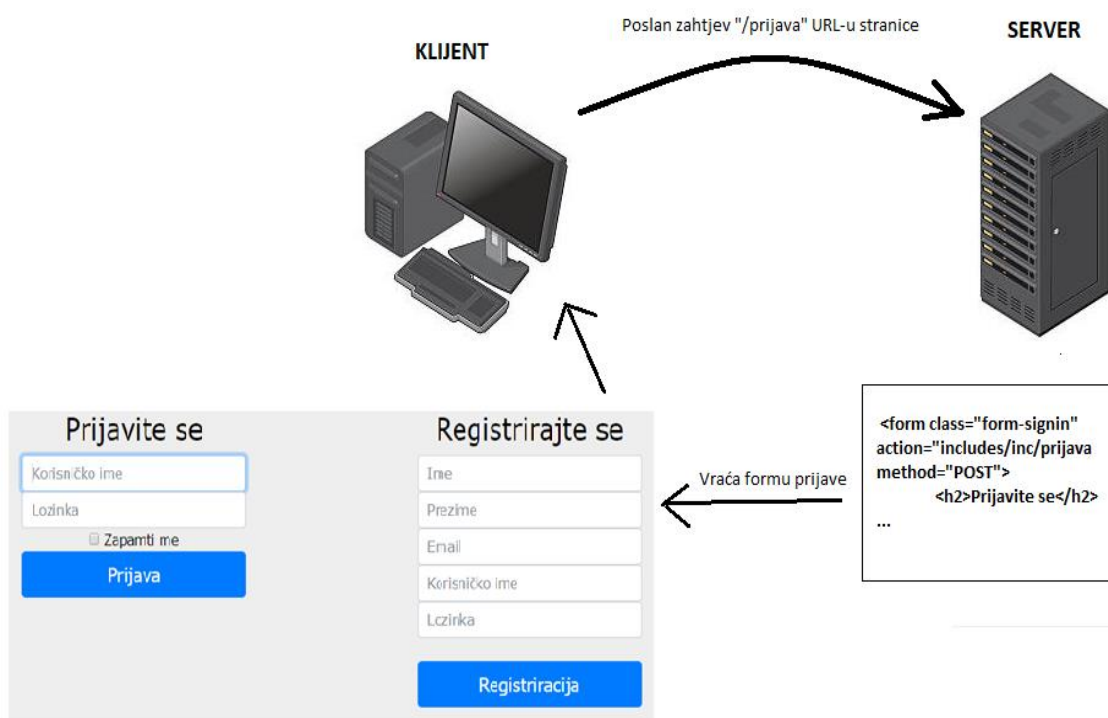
Poslan zahtjev "/prijava" URL-u stranice

KLIJENT

SERVER

Prijavite se

Korisničko ime

Lozinka

Zapamti me

Prijava

Registrirajte se

Ime

Prezime

Email

Korisničko ime

Lozinka

Registriracija

Vraća formu prijave

<form class="form-signin" action="includes/inc/prijava method="POST">
<h2>Prijavite se</h2>
...